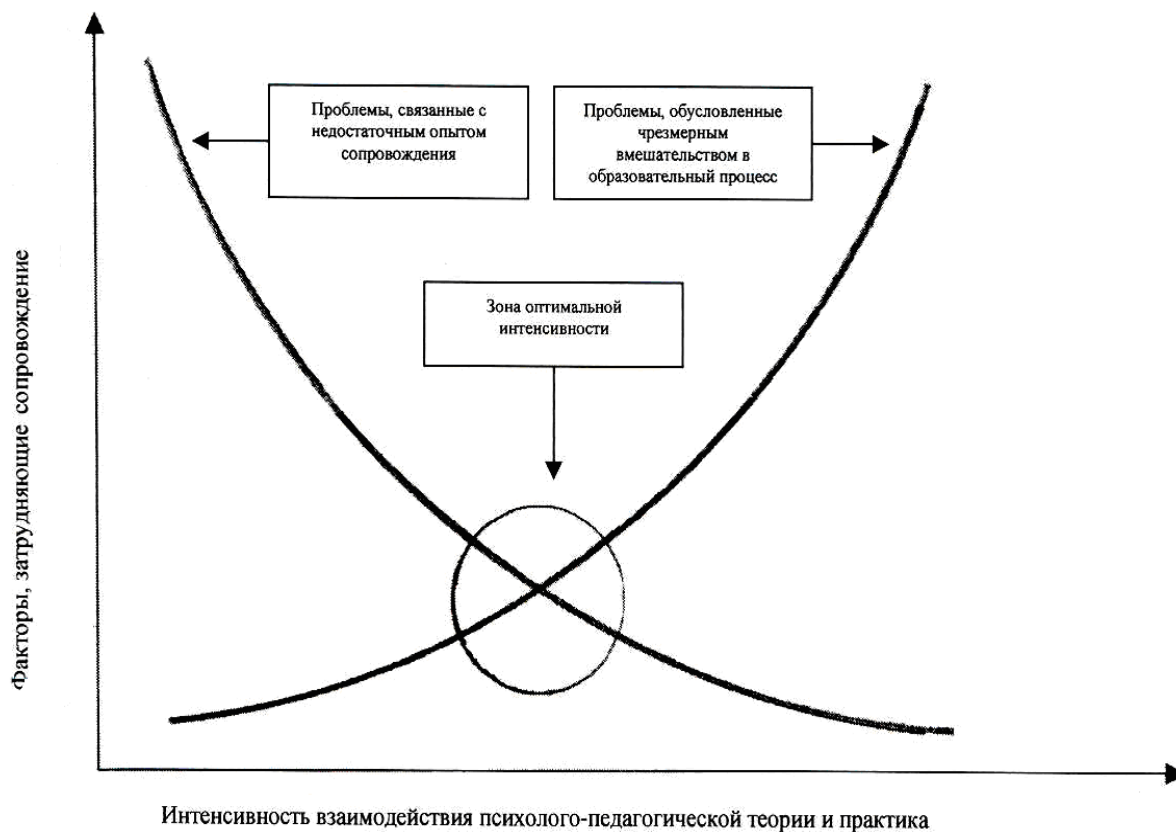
Факторы, затрудняющие сопровождение

Проблемы, связанные с недостаточным опытом сопровождения

Проблемы, обусловленные чрезмерным вмешательством в образовательный процесс

Зона оптимальной интенсивности

Интенсивность взаимодействия психолого-педагогической теории и практика